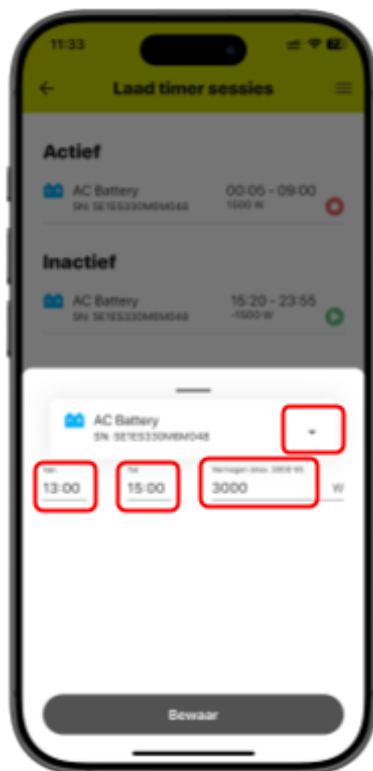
11:33

Laad timer sessies

Actief

AC Battery
SN: SE1ES330M6M048

00:05 - 09:00
1500 W

Inactief

AC Battery
SN: SE1ES330M6M048

15:20 - 23:55
-1500 W

AC Battery
SN: SE1ES330M6M048

Van
13:00

Tot
15:00

Vermogen (max. 3900 W)
3000

W

Bewaar